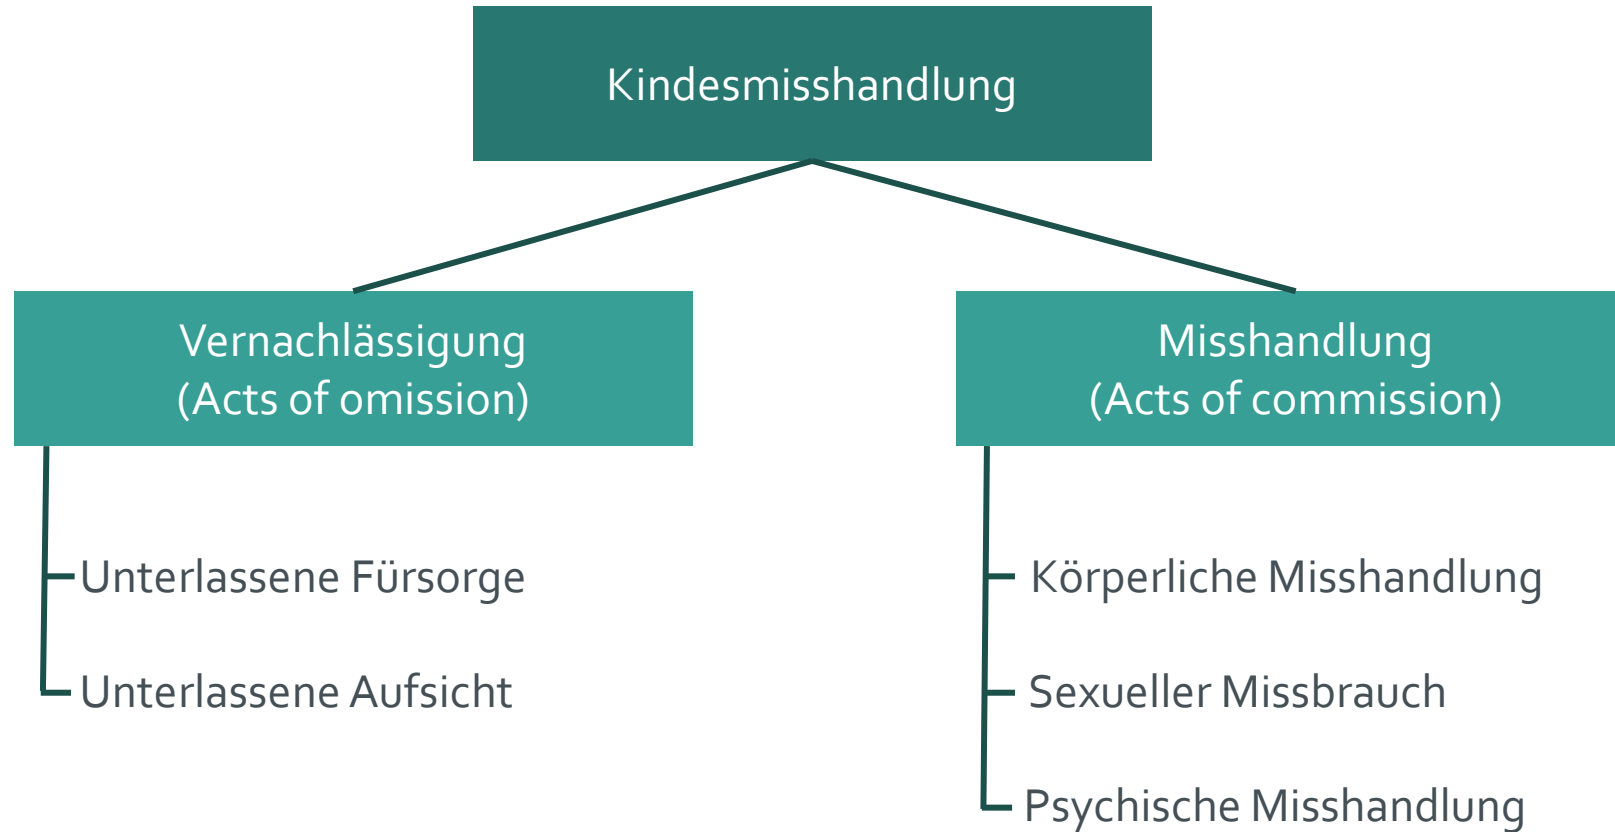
Kindesmisshandlung

Vernachlässigung
(Acts of omission)

Unterlassene Fürsorge

Unterlassene Aufsicht

Misshandlung
(Acts of commission)

Körperliche Misshandlung

Sexueller Missbrauch

Psychische Misshandlung